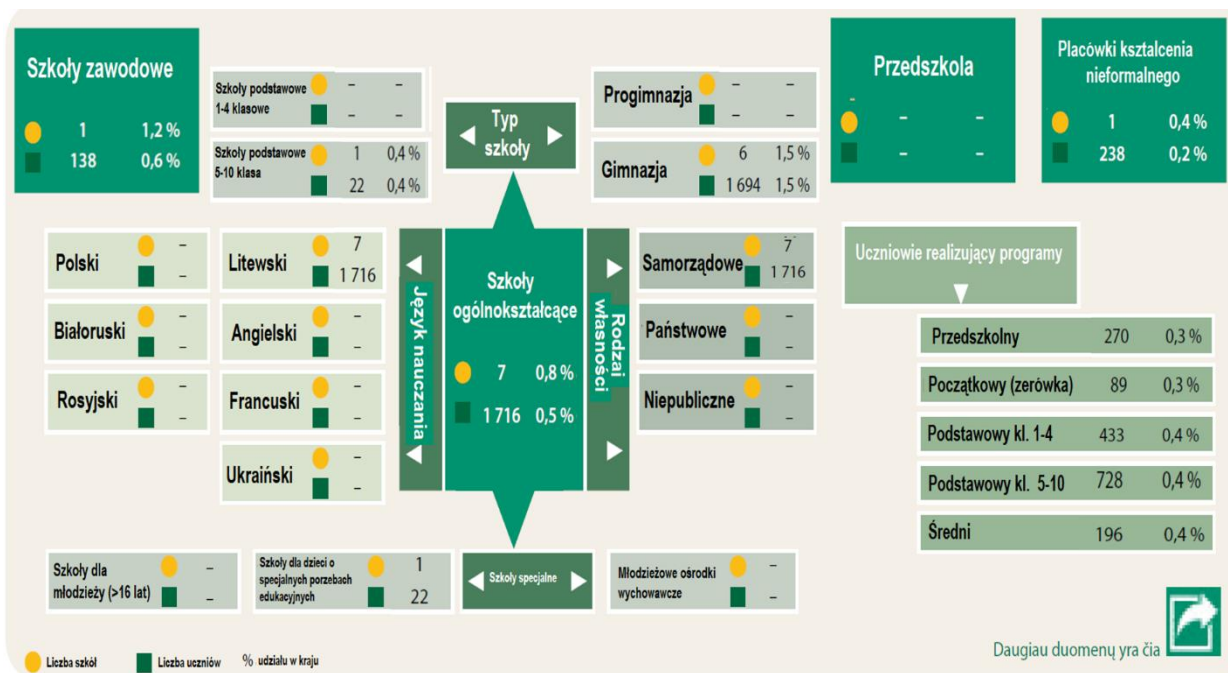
Szkoły zawodowe
1 1,2 %
138 0,6 %

Szkoły podstawowe 1-4 klasowe – –
– –

Szkoły podstawowe 5-10 klasa 1 0,4 %
22 0,4 %

Typ szkoły

Progimnazja – –
– –

Gimnazja 6 1,5 %
1 694 1,5 %

Przedszkola
– –
– –

Placówki ksztalcenia nieformalnego
1 0,4 %
238 0,2 %

Polski –
–

Białoruski –
–

Rosyjski –
–

Litewski 7
1 716

Angielski –
–

Francuski –
–

Ukraiński –
–

Język nauczania

Szkoły ogólnokształcące
7 0,8 %
1 716 0,5 %

Rodzai własności

Samorządowe 7
1 716

Państwowe –
–

Niepubliczne –
–

Uczniowie realizujący programy

| Przedszkolny | 270 | 0,3 % |
|---|---|---|
| Początkowy (zerówka) | 89 | 0,3 % |
| Podstawowy kl. 1-4 | 433 | 0,4 % |
| Podstawowy kl. 5-10 | 728 | 0,4 % |
| Średni | 196 | 0,4 % |

Szkoły dla młodzieży (>16 lat) –
–

Szkoły dla dzieci o specjalnych porzebach edukacyjnych 1
22

Szkoły specjalne

Młodzieżowe ośrodki wychowawcze –
–

Liczba szkół Liczba uczniów % udziału w kraju

Daugiau duomenų yra čia